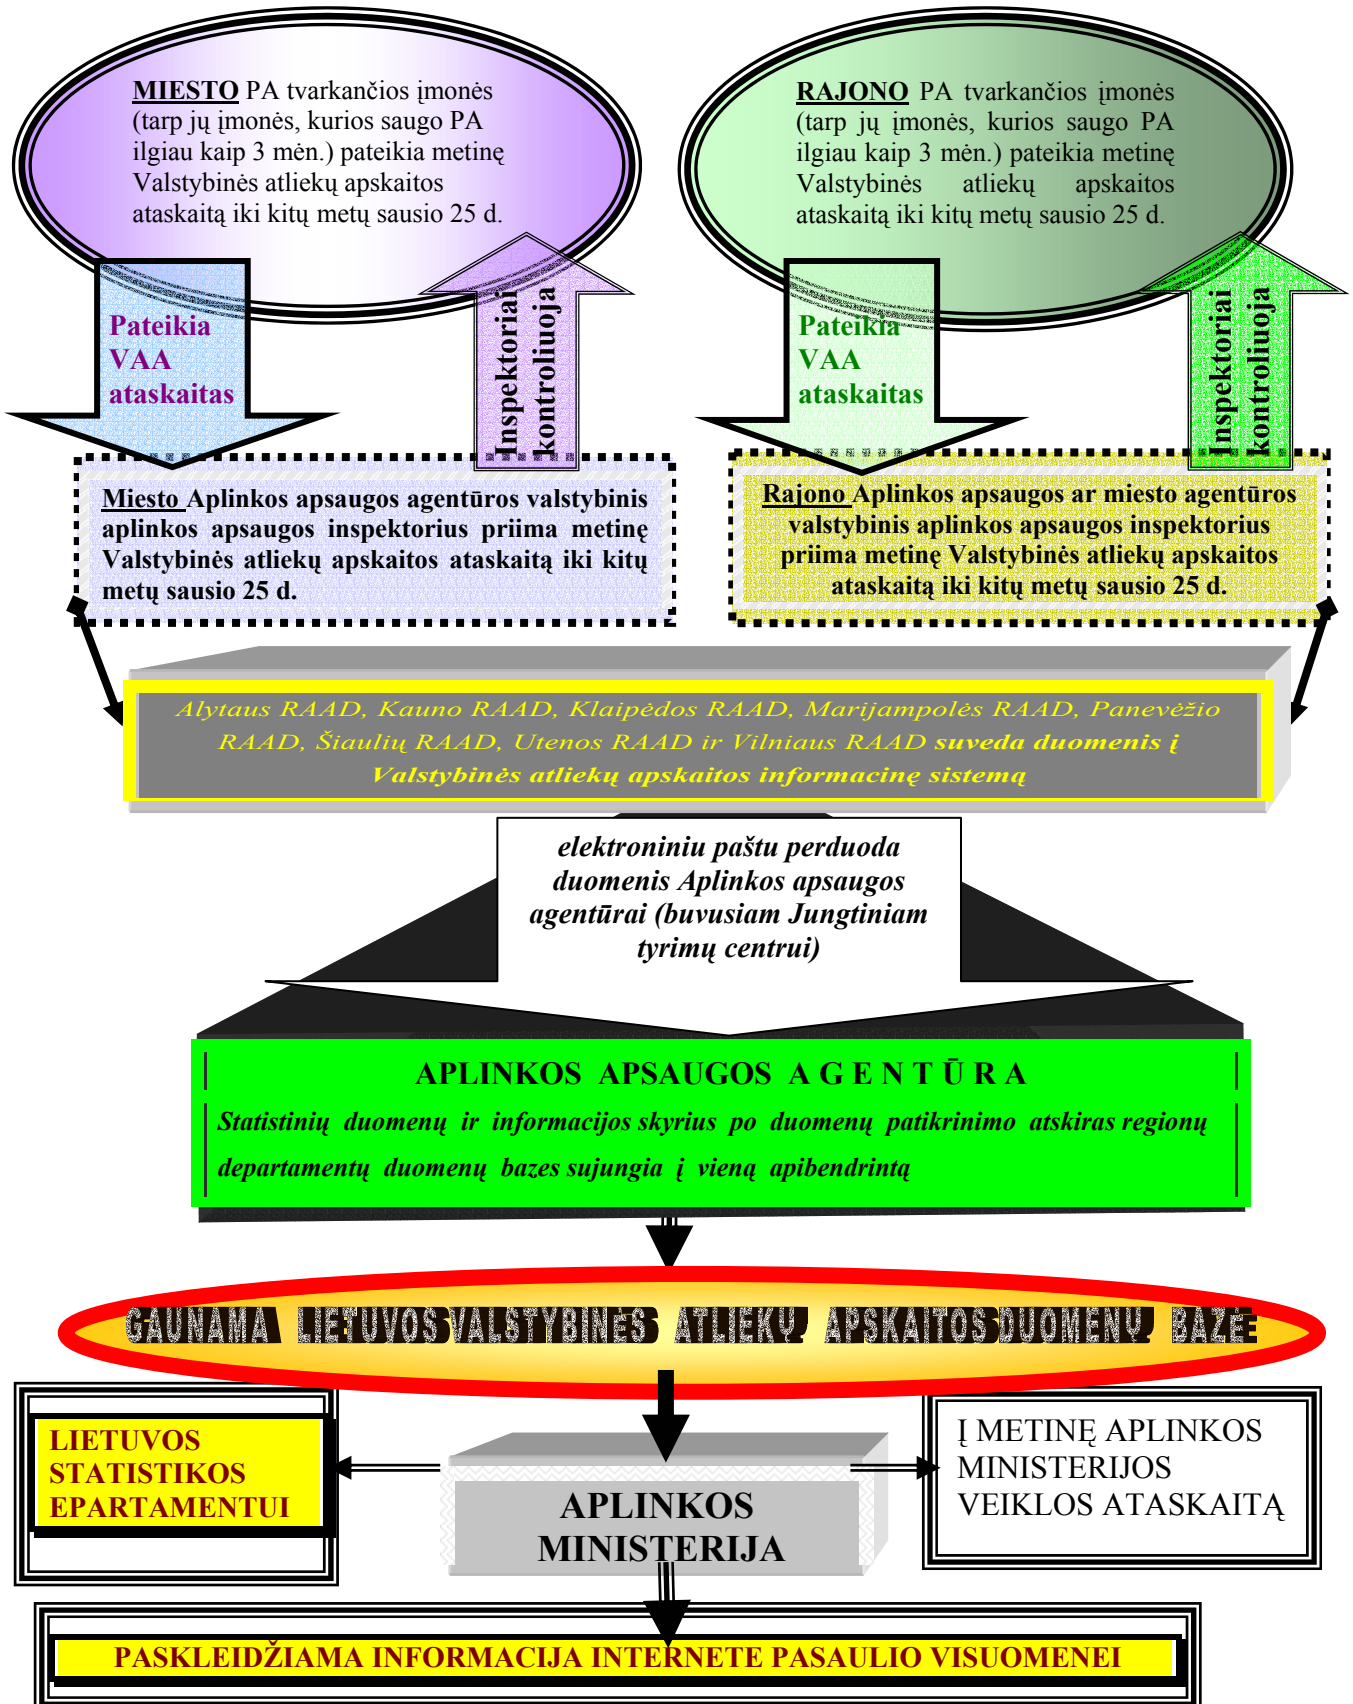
MIESTO PA tvarkančios įmonės (tarp jų įmonės, kurios saugo PA ilgiau kaip 3 mėn.) pateikia metinę Valstybinės atliekų apskaitos ataskaitą iki kitų metų sausio 25 d.

RAJONO PA tvarkančios įmonės (tarp jų įmonės, kurios saugo PA ilgiau kaip 3 mėn.) pateikia metinę Valstybinės atliekų apskaitos ataskaitą iki kitų metų sausio 25 d.

Pateikia VAA ataskaitas

Inspektoriai kontroliuoja

Pateikia VAA ataskaitas

Inspektoriai kontroliuoja

Miesto Aplinkos apsaugos agentūros valstybinis aplinkos apsaugos inspektorius priima metinę Valstybinės atliekų apskaitos ataskaitą iki kitų metų sausio 25 d.

Rajono Aplinkos apsaugos ar miesto agentūros valstybinis aplinkos apsaugos inspektorius priima metinę Valstybinės atliekų apskaitos ataskaitą iki kitų metų sausio 25 d.

Alytaus RAAD, Kauno RAAD, Klaipėdos RAAD, Marijampolės RAAD, Panevėžio RAAD, Šiaulių RAAD, Utenos RAAD ir Vilniaus RAAD suveda duomenis į Valstybinės atliekų apskaitos informacinę sistemą

elektroniniu paštu perduoda duomenis Aplinkos apsaugos agentūrai (buvusiam Jungtiniam tyrimų centrui)

APLINKOS APSAUGOS AGENTŪRA

Statistinių duomenų ir informacijos skyrius po duomenų patikrinimo atskiras regionų departamentų duomenų bazes sujungia į vieną apibendrintą

GAUNAMA LIETUVOS VALSTYBINĖS ATLIEKŲ APSKAITOS DUOMENŲ BAZĖ

LIETUVOS STATISTIKOS EPARTAMENTUI

APLINKOS MINISTERIJA

Į METINĘ APLINKOS MINISTERIJOS VEIKLOS ATASKAITĄ

PASKLEIDŽIAMA INFORMACIJA INTERNETE PASAULIO VISUOMENEI